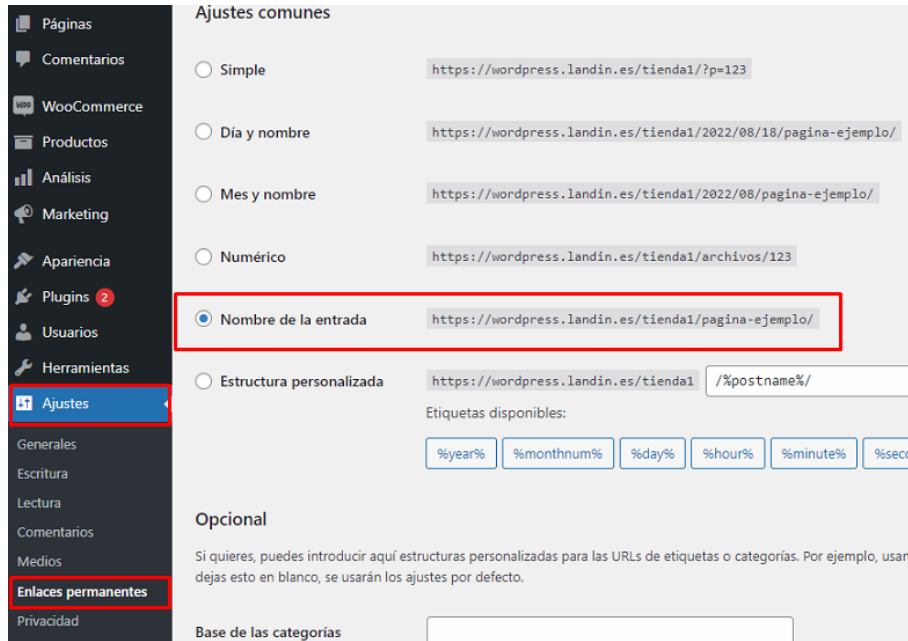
Páginas
Comentarios
WooCommerce
Productos
Análisis
Marketing
Apariencia
Plugins 2
Usuarios
Herramientas
Ajustes
Generales
Escritura
Lectura
Comentarios
Medios
Enlaces permanentes
Privacidad

Ajustes comunes

Simple https://wordpress.landin.es/tienda1/?p=123

Día y nombre https://wordpress.landin.es/tienda1/2022/08/18/pagina-ejemplo/

Mes y nombre https://wordpress.landin.es/tienda1/2022/08/pagina-ejemplo/

Numérico https://wordpress.landin.es/tienda1/archivos/123

Nombre de la entrada https://wordpress.landin.es/tienda1/pagina-ejemplo/

Estructura personalizada https://wordpress.landin.es/tienda1 /%postname%/

Etiquetas disponibles:

%year% %monthnum% %day% %hour% %minute% %seco

Opcional

Si quieres, puedes introducir aquí estructuras personalizadas para las URLs de etiquetas o categorías. Por ejemplo, usan dejas esto en blanco, se usarán los ajustes por defecto.

Base de las categorías